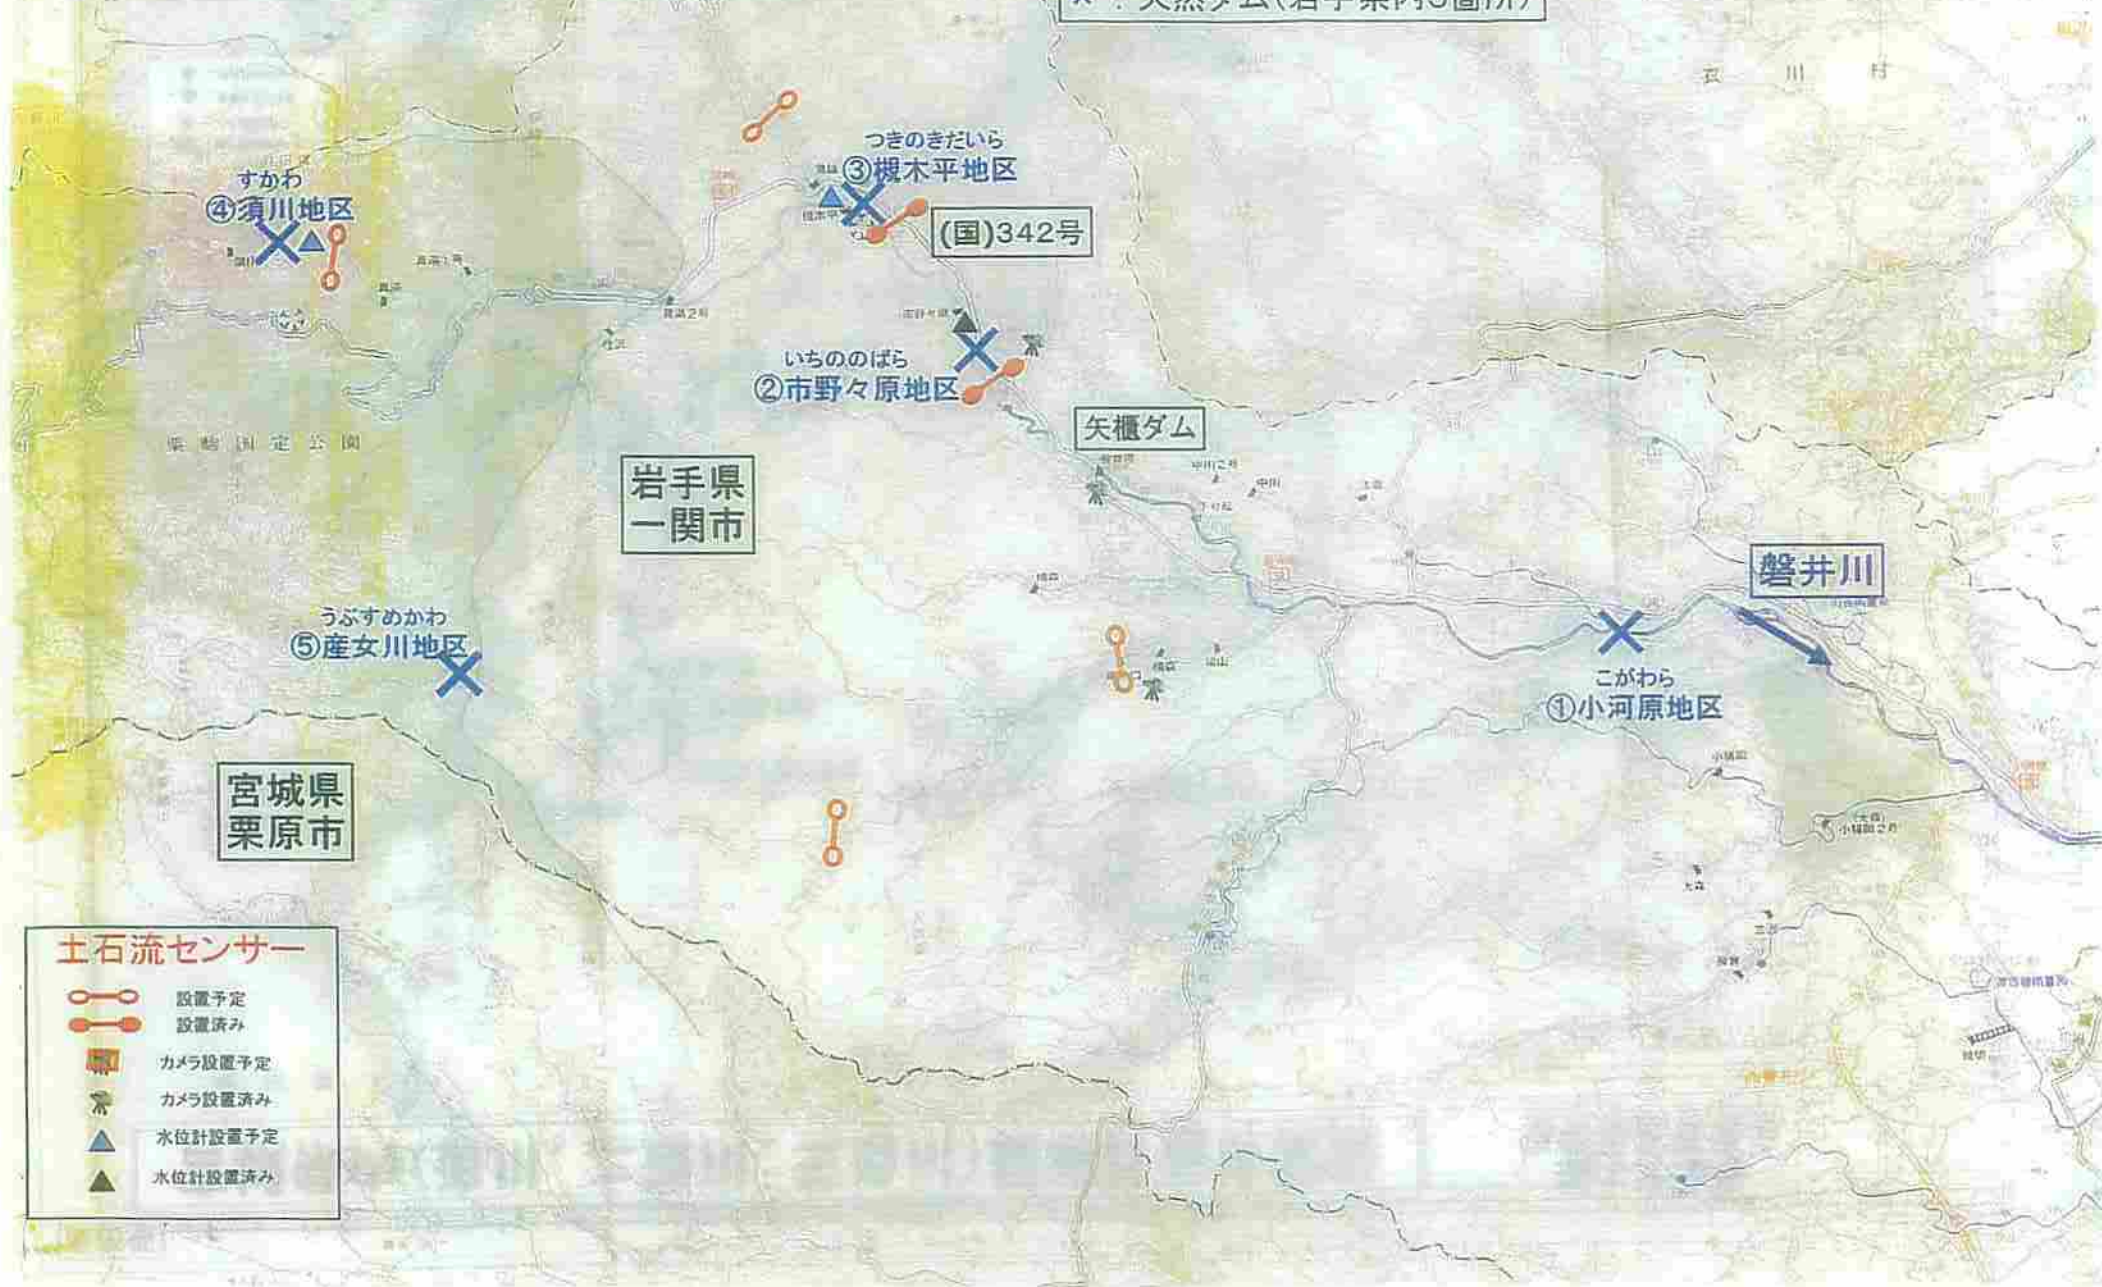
×：天然ダム（岩手県内5箇所）

衣　川　村

つきのきだいら
③槻木平地区

すかわ
④須川地区

(国)342号

いちののばら
②市野々原地区

矢櫃ダム

栗駒国定公園

岩手県
一関市

磐井川

うぶすめかわ
⑤産女川地区

こがわら
①小河原地区

宮城県
栗原市

土石流センサー
設置予定
設置済み
カメラ設置予定
カメラ設置済み
水位計設置予定
水位計設置済み